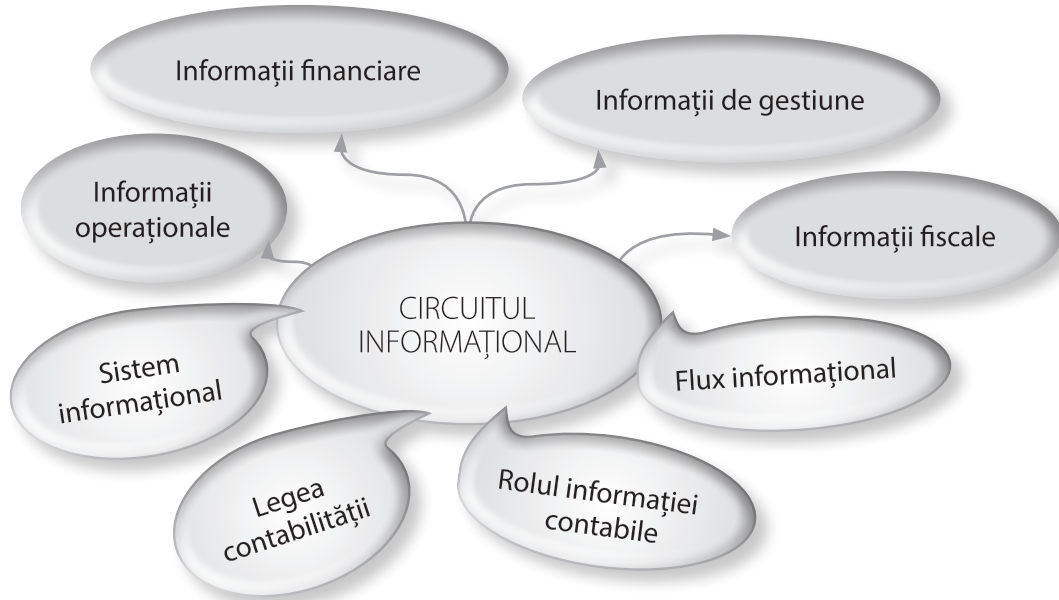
Informații financiare

Informații de gestiune

Informații operaționale

Informații fiscale

CIRCUITUL INFORMAȚIONAL

Sistem informațional

Flux informațional

Legea contabilității

Rolul informației contabile